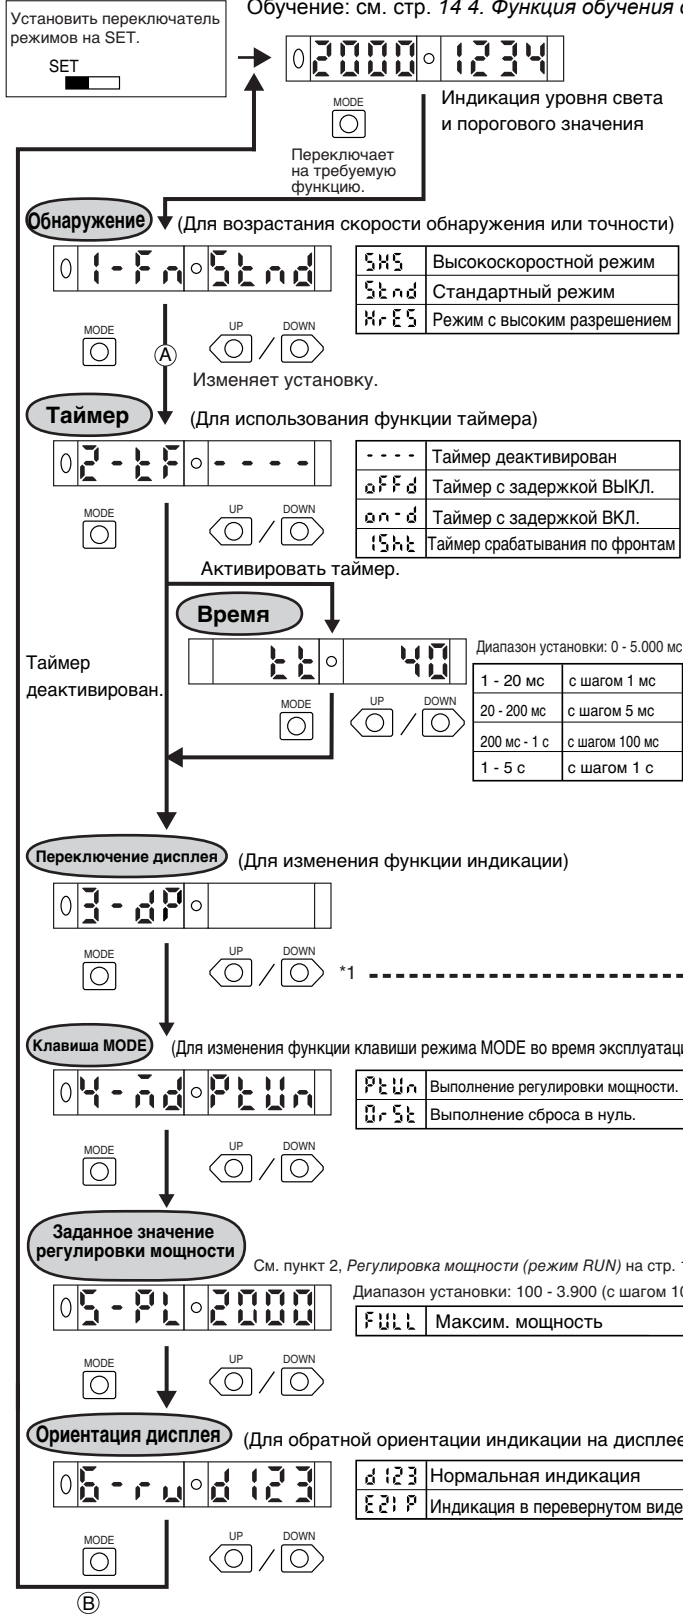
Установить переключатель режимов на SET.

SET

Обучение: см. стр. *14 4. Функция обучения*

0 2000 ∘ 1234

MODE

Индикация уровня света и порогового значения

Переключает на требуемую функцию.

Обнаружение (Для возрастания скорости обнаружения или точности)

0 1-Fn ∘ Stnd

| SHS | Высокоскоростной режим |
|---|---|
| Stnd | Стандартный режим |
| HrES | Режим с высоким разрешением |

MODE

Ⓐ

UP DOWN

Изменяет установку.

Таймер (Для использования функции таймера)

0 2-tF ∘ - - - -

| - - - - | Таймер деактивирован |
|---|---|
| oFFd | Таймер с задержкой ВЫКЛ. |
| on-d | Таймер с задержкой ВКЛ. |
| 1Sht | Таймер срабатывания по фронтам |

MODE

UP DOWN

Активировать таймер.

Время

tt ∘ 40

Диапазон установки: 0 - 5.000 мс

| 1 - 20 мс | с шагом 1 мс |
|---|---|
| 20 - 200 мс | с шагом 5 мс |
| 200 мс - 1 с | с шагом 100 мс |
| 1 - 5 с | с шагом 1 с |

Таймер деактивирован.

MODE

UP DOWN

Переключение дисплея (Для изменения функции индикации)

0 3-dP ∘

MODE

UP DOWN

*1

Клавиша MODE (Для изменения функции клавиши режима MODE во время эксплуатаци

0 4-md ∘ PtUn

| PtUn | Выполнение регулировки мощности. |
|---|---|
| 0rSt | Выполнение сброса в нуль. |

MODE

UP DOWN

Заданное значение регулировки мощности

См. пункт 2, *Регулировка мощности (режим RUN)* на стр. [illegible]

Диапазон установки: 100 - 3.900 (с шагом 1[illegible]

0 5-PL ∘ 2000

| FULL | Максим. мощность |
|---|---|

MODE

UP DOWN

Ориентация дисплея (Для обратной ориентации индикации на дисплее

0 6-ru ∘ d123

| d123 | Нормальная индикация |
|---|---|
| E21P | Индикация в перевернутом виде |

MODE

UP DOWN

Ⓑ